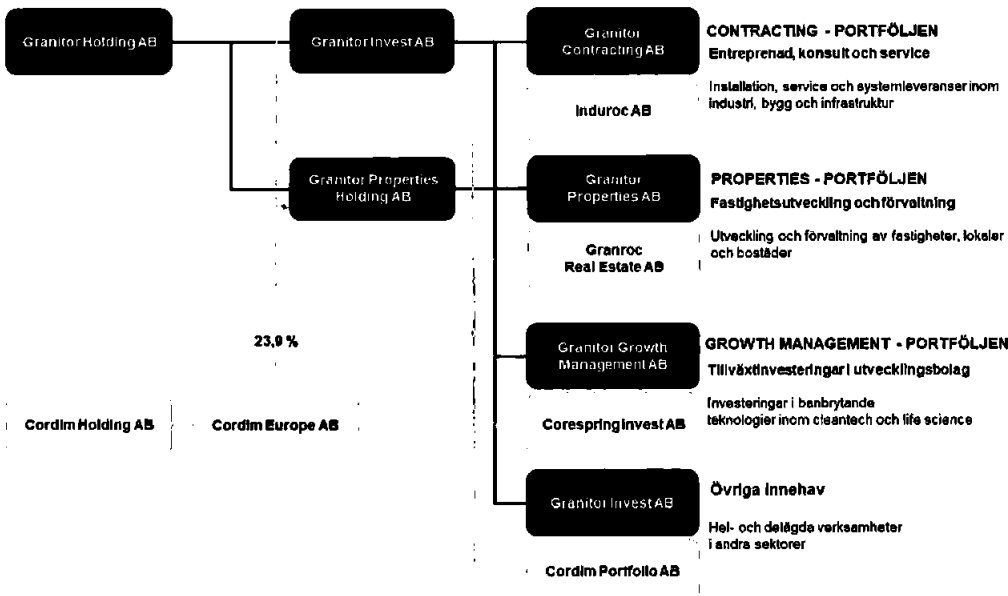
Granitor Holding AB

Granitor Invest AB

Granitor Properties Holding AB

Granitor Contracting AB

Induroc AB

CONTRACTING - PORTFÖLJEN

Entreprenad, konsult och service

Installation, service och systemleveranser inom industri, bygg och infrastruktur

Granitor Properties AB

Granroc Real Estate AB

PROPERTIES - PORTFÖLJEN

Fastighetsutveckling och förvaltning

Utveckling och förvaltning av fastigheter, lokaler och bostäder

23,9 %

Granitor Growth Management AB

Corespring Invest AB

GROWTH MANAGEMENT - PORTFÖLJEN

Tillväxtinvesteringar i utvecklingsbolag

Investeringar i banbrytande teknologier inom cleantech och life science

Cordim Holding AB

Cordim Europe AB

Granitor Invest AB

Cordim Portfolio AB

Övriga innehav

Hel- och delägda verksamheter i andra sektorer